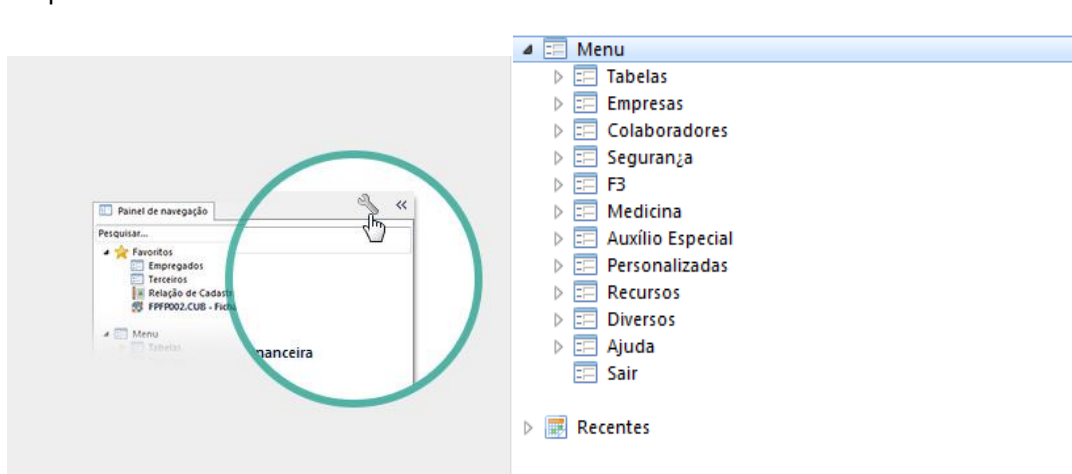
Painel de navegação

Pesquisar...

Favoritos
Empregados
Terceiros
Relação de Cadastr
FPFP002.CUB - Fich

Menu
Tabelas

nanceira

Menu
Tabelas
Empresas
Colaboradores
Seguran¿a
F3
Medicina
Auxílio Especial
Personalizadas
Recursos
Diversos
Ajuda
Sair

Recentes